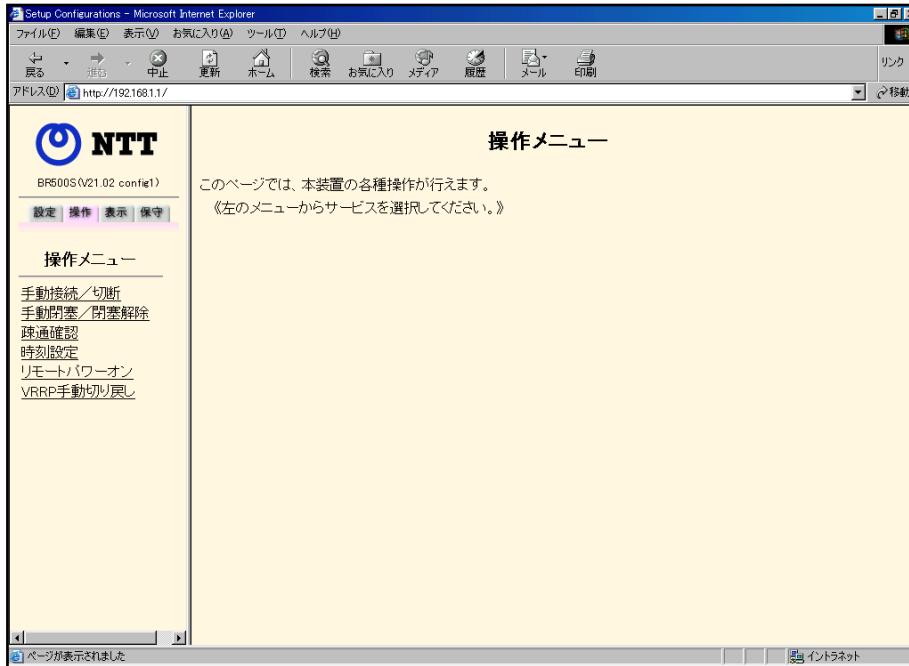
Setup Configurations - Microsoft Internet Explorer

ファイル(F) 編集(E) 表示(V) お気に入り(A) ツール(T) ヘルプ(H)

戻る 進む 中止 更新 ホーム 検索 お気に入り メディア 履歴 メール 印刷 リンク

アドレス(D) http://192.168.1.1/ 移動

NTT

BR500S(V21.02 config1)

設定 操作 表示 保守

操作メニュー

手動接続／切断
手動閉塞／閉塞解除
疎通確認
時刻設定
リモートパワーオン
VRRP手動切り戻し

操作メニュー

このページでは、本装置の各種操作が行えます。
《左のメニューからサービスを選択してください。》

ページが表示されました

イントラネット